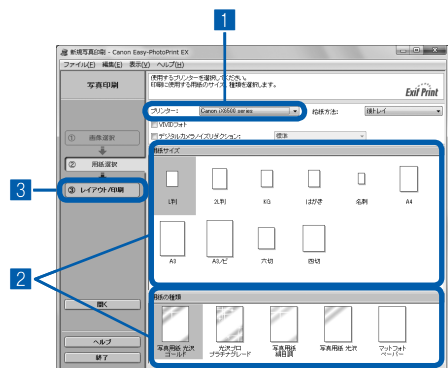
1

新規写真印刷 - Canon Easy-PhotoPrint EX

ファイル(F) 編集(E) 表示(V) ヘルプ(H)

写真印刷

使用するプリンターを選択してください。
印刷に使用する用紙のサイズ、種類を選択します。

Exif Print

プリンター: Canon i9950 series

給紙方法: 後トレイ

VIVIDフォト

デジタルカメラノイズリダクション: 標準

① 画像選択

② 用紙選択

3

③ レイアウト/印刷

用紙サイズ

L判

2L判

KG

はがき

名刺

A4

A3

A3ノビ

六切

四切

2

用紙の種類

写真用紙 光沢ゴールド

光沢プロ プラチナグレード

写真用紙 絹目調

写真用紙 光沢

マットフォトペーパー

開く

ヘルプ

終了